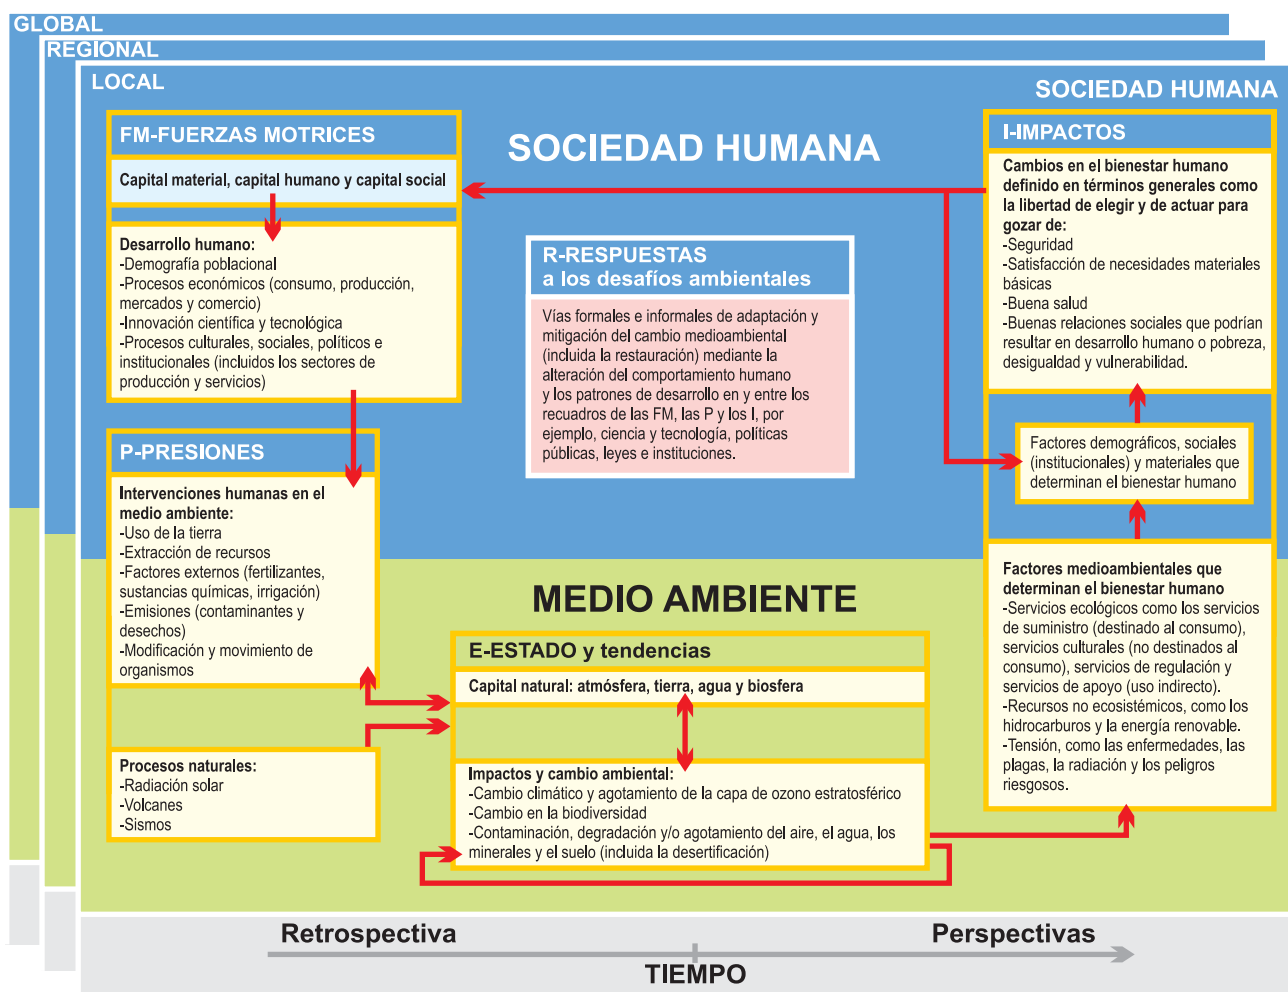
GLOBAL
REGIONAL
LOCAL

SOCIEDAD HUMANA

SOCIEDAD HUMANA

FM-FUERZAS MOTRICES

Capital material, capital humano y capital social

Desarrollo humano:
-Demografía poblacional
-Procesos económicos (consumo, producción, mercados y comercio)
-Innovación científica y tecnológica
-Procesos culturales, sociales, políticos e institucionales (incluidos los sectores de producción y servicios)

R-RESPUESTAS a los desafíos ambientales

Vías formales e informales de adaptación y mitigación del cambio medioambiental (incluida la restauración) mediante la alteración del comportamiento humano y los patrones de desarrollo en y entre los recuadros de las FM, las P y los I, por ejemplo, ciencia y tecnología, políticas públicas, leyes e instituciones.

I-IMPACTOS

Cambios en el bienestar humano definido en términos generales como la libertad de elegir y de actuar para gozar de:
-Seguridad
-Satisfacción de necesidades materiales básicas
-Buena salud
-Buenas relaciones sociales que podrían resultar en desarrollo humano o pobreza, desigualdad y vulnerabilidad.

Factores demográficos, sociales (institucionales) y materiales que determinan el bienestar humano

P-PRESIONES

Intervenciones humanas en el medio ambiente:
-Uso de la tierra
-Extracción de recursos
-Factores externos (fertilizantes, sustancias químicas, irrigación)
-Emisiones (contaminantes y desechos)
-Modificación y movimiento de organismos

Procesos naturales:
-Radiación solar
-Volcanes
-Sismos

MEDIO AMBIENTE

E-ESTADO y tendencias

Capital natural: atmósfera, tierra, agua y biosfera

Impactos y cambio ambiental:
-Cambio climático y agotamiento de la capa de ozono estratosférico
-Cambio en la biodiversidad
-Contaminación, degradación y/o agotamiento del aire, el agua, los minerales y el suelo (incluida la desertificación)

Factores medioambientales que determinan el bienestar humano
-Servicios ecológicos como los servicios de suministro (destinado al consumo), servicios culturales (no destinados al consumo), servicios de regulación y servicios de apoyo (uso indirecto).
-Recursos no ecosistémicos, como los hidrocarburos y la energía renovable.
-Tensión, como las enfermedades, las plagas, la radiación y los peligros riesgosos.

Retrospectiva
Perspectivas
TIEMPO